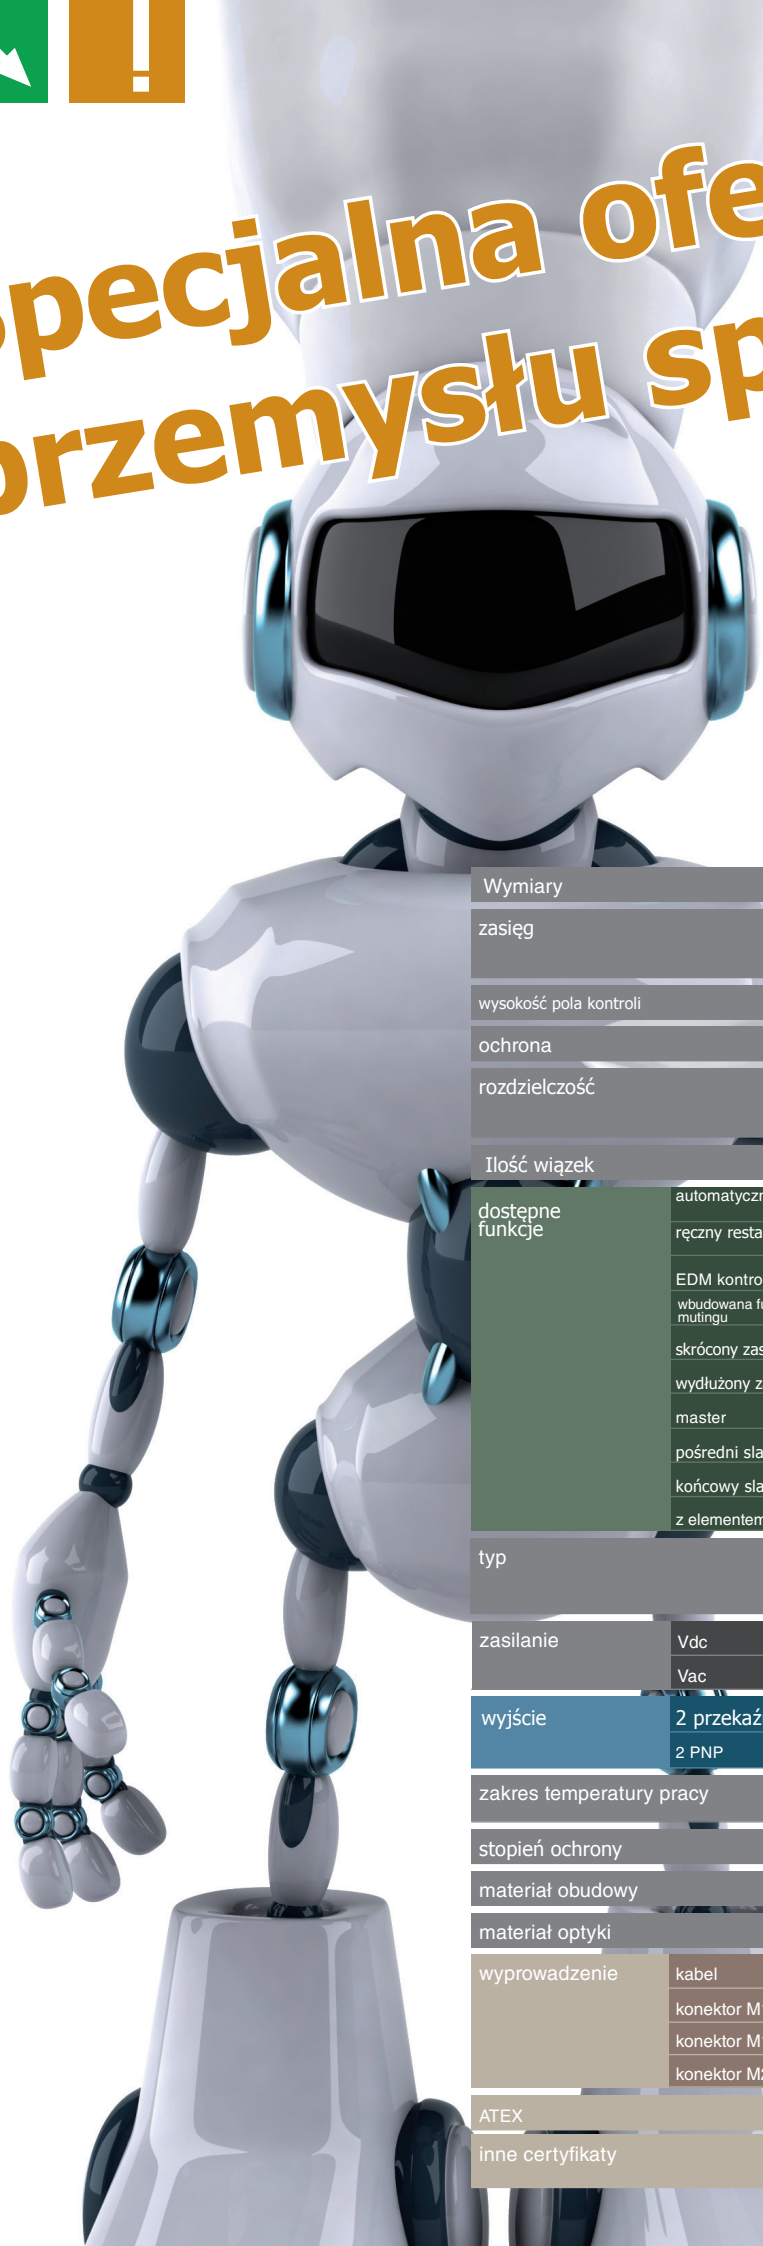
!

pecjalna ofe
przemysłu sp

| Wymiary | |
|---|---|
| zasięg | |
| wysokość pola kontroli | |
| ochrona | |
| rozdzielczość | |
| Ilość wiązek | |
| dostępne funkcje | automatyczn |
| | ręczny resta |
| | EDM kontro |
| | wbudowana f mutingu |
| | skrócony zas |
| | wydłużony z |
| | master |
| | pośredni sla |
| | końcowy sla |
| | z elementem |
| typ | |
| zasilanie | Vdc |
| | Vac |
| wyjście | 2 przekaź |
| | 2 PNP |
| zakres temperatury pracy | |
| stopień ochrony | |
| materiał obudowy | |
| materiał optyki | |
| wyprowadzenie | kabel |
| | konektor M |
| | konektor M |
| | konektor M |
| ATEX | |
| inne certyfikaty | |